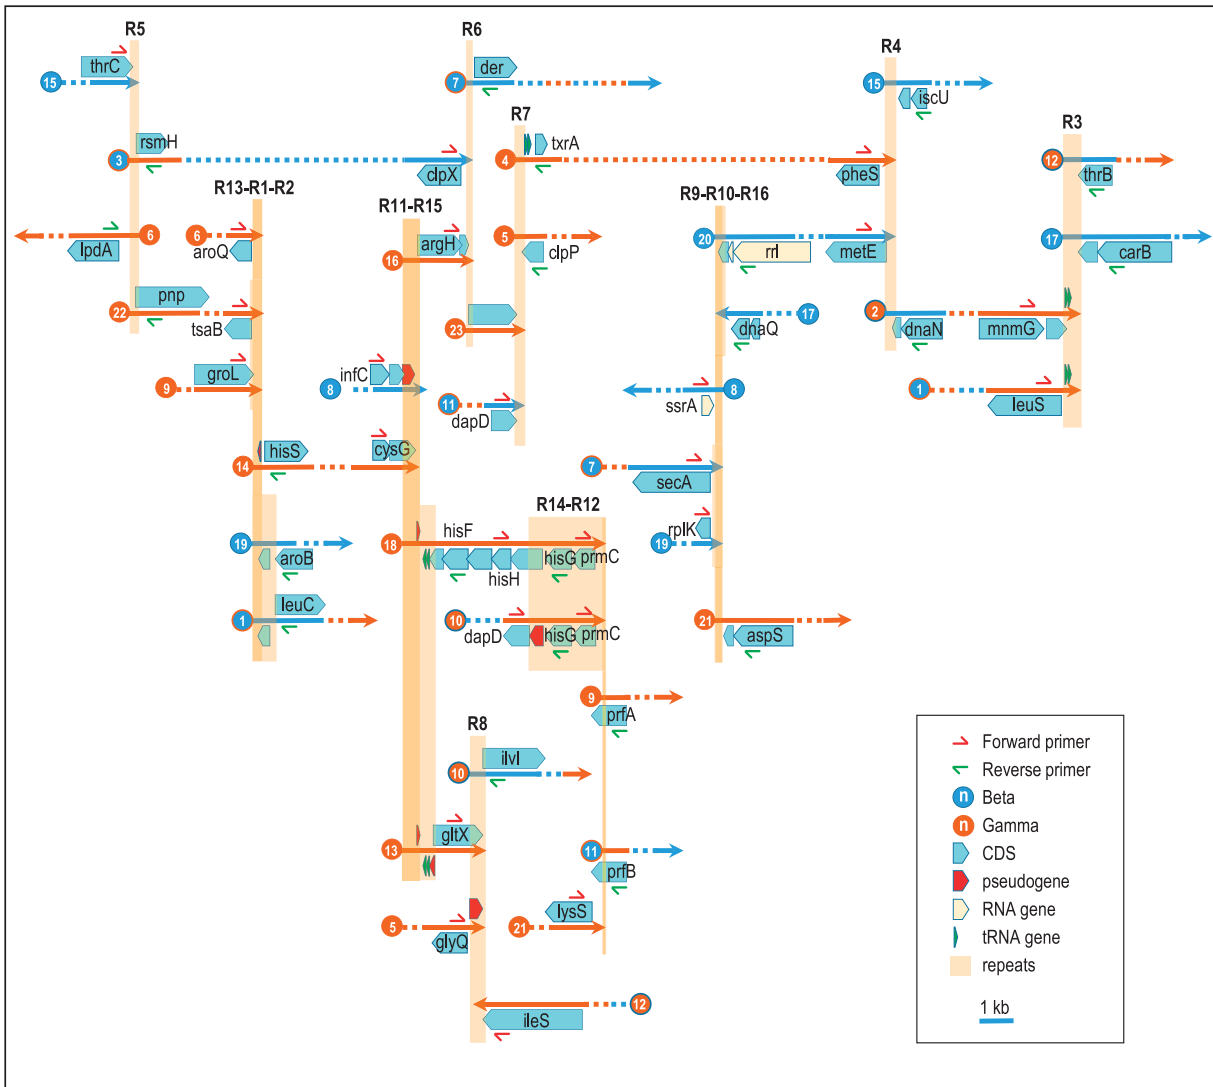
R5
thrC
15
rsmH
3
clpX
6
lpdA
pnp
22
tsaB
R6
der
7
R7
txrA
4
R4
15
iscU
pheS
R3
12
thrB
R13-R1-R2
6
aroQ
groL
9
hisS
14
19
aroB
leuC
1
R11-R15
argH
16
5
clpP
23
infC
8
11
dapD
cysG
hisF
18
hisH
R14-R12
hisG
prmC
10
dapD
hisG
prmC
R8
ilvI
10
gltX
13
5
glyQ
12
ileS
R9-R10-R16
20
rrl
metE
17
dnaQ
17
carB
2
dnaN
mnmG
1
leuS
8
ssrA
7
secA
rplK
19
21
aspS
9
prfA
11
prfB
lysS
21

Forward primer
Reverse primer
n Beta
n Gamma
CDS
pseudogene
RNA gene
tRNA gene
repeats
1 kb